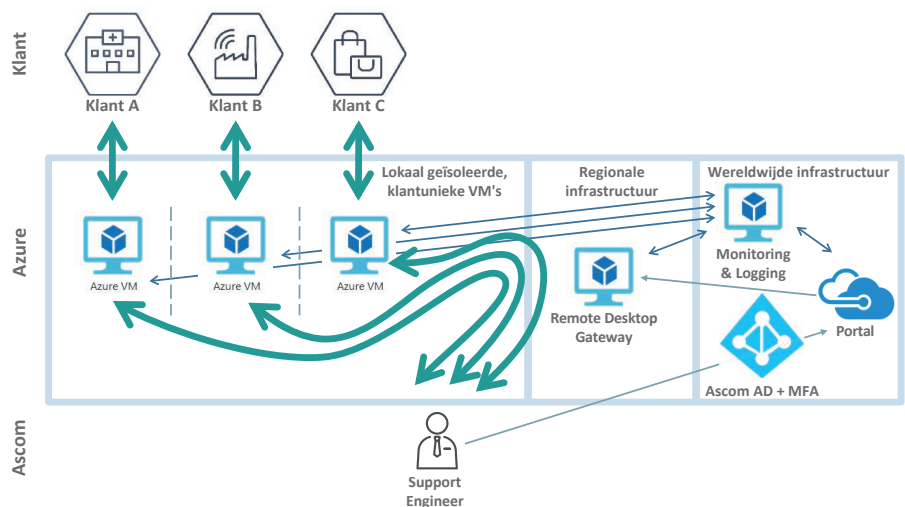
Klant

Klant A

Klant B

Klant C

Azure

Lokaal geïsoleerde, klantunieke VM's

Azure VM

Azure VM

Azure VM

Regionale infrastructuur

Remote Desktop Gateway

Wereldwijde infrastructuur

Monitoring & Logging

Portal

Ascom AD + MFA

Ascom

Support Engineer